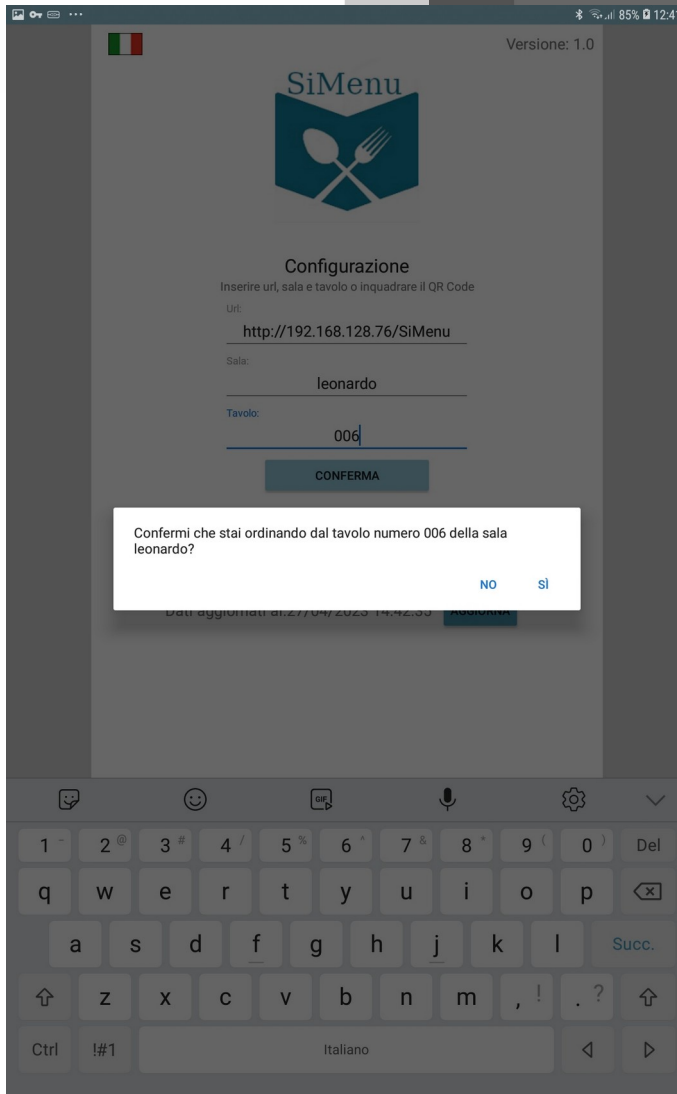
85% 12:4

Versione: 1.0

SiMenu

Configurazione
Inserire url, sala e tavolo o inquadrare il QR Code

Url:
http://192.168.128.76/SiMenu

Sala:
leonardo

Tavolo:
006

CONFERMA

Confermi che stai ordinando dal tavolo numero 006 della sala leonardo?

NO SÌ

Dati aggiornati al:27/04/2023 14.42.35 AGGIORNA

1 2 @ 3 # 4 / 5 % 6 7 & 8 * 9 ( 0 ) Del
q w e r t y u i o p
a s d f g h j k l Succ.
z x c v b n m , ! . ?
Ctrl !#1 Italiano